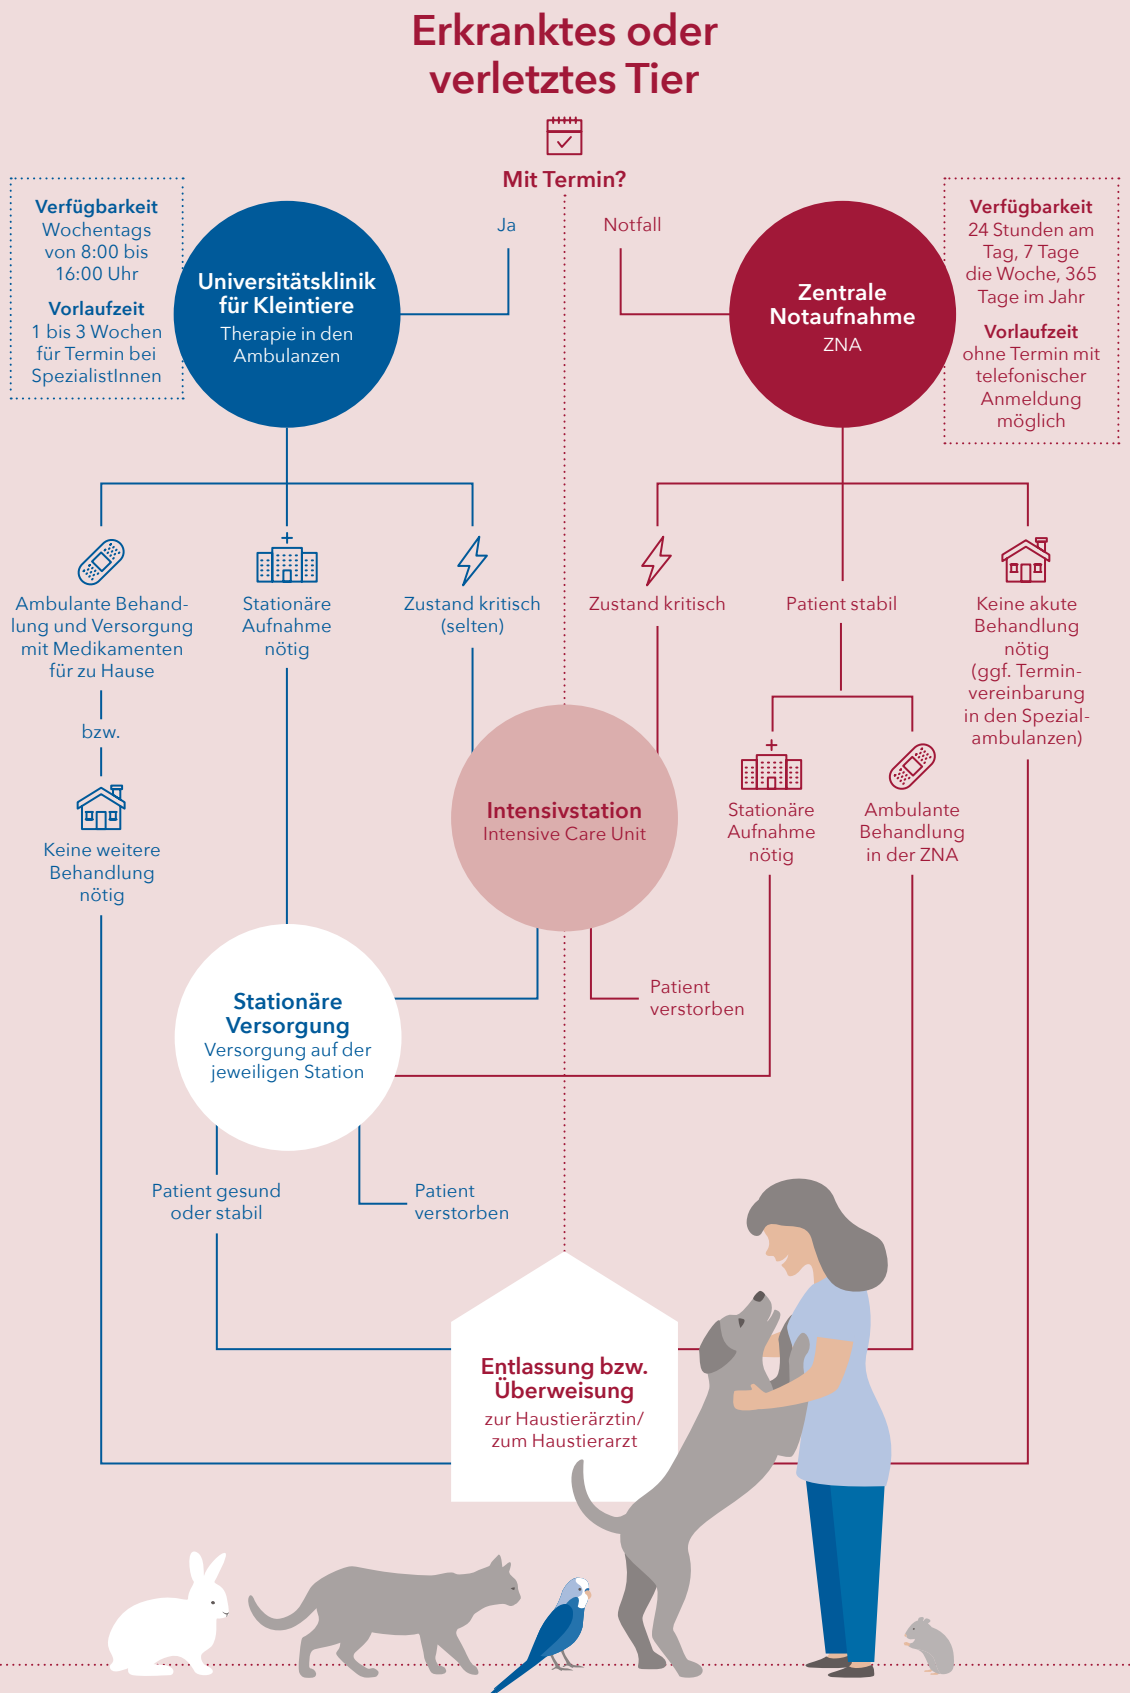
Erkranktes oder verletztes Tier

Mit Termin?

Verfügbarkeit
Wochentags von 8:00 bis 16:00 Uhr

Vorlaufzeit
1 bis 3 Wochen für Termin bei SpezialistInnen

Ja

Universitätsklinik für Kleintiere
Therapie in den Ambulanzen

Notfall

Zentrale Notaufnahme
ZNA

Verfügbarkeit
24 Stunden am Tag, 7 Tage die Woche, 365 Tage im Jahr

Vorlaufzeit
ohne Termin mit telefonischer Anmeldung möglich

Ambulante Behandlung und Versorgung mit Medikamenten für zu Hause

bzw.

Keine weitere Behandlung nötig

Stationäre Aufnahme nötig

Zustand kritisch (selten)

Zustand kritisch

Patient stabil

Keine akute Behandlung nötig (ggf. Terminvereinbarung in den Spezialambulanzen)

Intensivstation
Intensive Care Unit

Stationäre Aufnahme nötig

Ambulante Behandlung in der ZNA

Patient verstorben

Stationäre Versorgung
Versorgung auf der jeweiligen Station

Patient gesund oder stabil

Patient verstorben

Entlassung bzw. Überweisung
zur Haustierärztin/ zum Haustierarzt